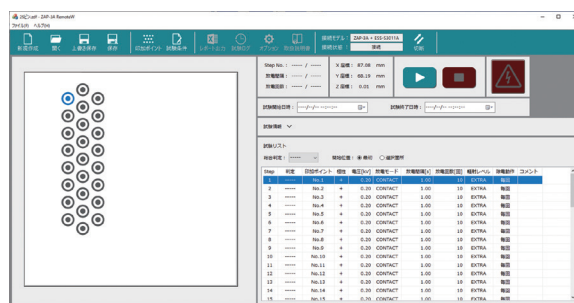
26ピン.zaff - ZAP-16 RemoteW
ファイル(F) ヘルプ(H)

新規作成 開く 上書き保存 保存 印加ポイント 試験条件 レポート出力 試験ログ オプション 取扱説明書

接続モデル: ZAP-16 + ESS-S3011A
接続状態: 接続
切断

Step No.: ----- / -----
放電間隔: ----- / -----
放電回数: ----- / -----
X 座標: 87.08 mm
Y 座標: 68.18 mm
Z 座標: 0.01 mm

試験開始日時: ----/--/-- --:--:--
試験終了日時: ----/--/-- --:--:--

試験情報

試験リスト

総合判定: ------
検出位置: ● 個別 ○ 個所指定

| Step | 判定 | 印加ポイント | 極性 | 電圧[kV] | 放電モード | 放電間隔[s] | 放電回数[回] | 検知レベル | 除電動作 | コメント |
|---|---|---|---|---|---|---|---|---|---|---|
| 1 | ----- | No.1 | + | 0.20 | CONTACT | 1.00 | 10 | EXTRA | 毎回 | |
| 2 | ----- | No.2 | + | 0.20 | CONTACT | 1.00 | 10 | EXTRA | 毎回 | |
| 3 | ----- | No.3 | + | 0.20 | CONTACT | 1.00 | 10 | EXTRA | 毎回 | |
| 4 | ----- | No.4 | + | 0.20 | CONTACT | 1.00 | 10 | EXTRA | 毎回 | |
| 5 | ----- | No.5 | + | 0.20 | CONTACT | 1.00 | 10 | EXTRA | 毎回 | |
| 6 | ----- | No.6 | + | 0.20 | CONTACT | 1.00 | 10 | EXTRA | 毎回 | |
| 7 | ----- | No.7 | + | 0.20 | CONTACT | 1.00 | 10 | EXTRA | 毎回 | |
| 8 | ----- | No.8 | + | 0.20 | CONTACT | 1.00 | 10 | EXTRA | 毎回 | |
| 9 | ----- | No.9 | + | 0.20 | CONTACT | 1.00 | 10 | EXTRA | 毎回 | |
| 10 | ----- | No.10 | + | 0.20 | CONTACT | 1.00 | 10 | EXTRA | 毎回 | |
| 11 | ----- | No.11 | + | 0.20 | CONTACT | 1.00 | 10 | EXTRA | 毎回 | |
| 12 | ----- | No.12 | + | 0.20 | CONTACT | 1.00 | 10 | EXTRA | 毎回 | |
| 13 | ----- | No.13 | + | 0.20 | CONTACT | 1.00 | 10 | EXTRA | 毎回 | |
| 14 | ----- | No.14 | + | 0.20 | CONTACT | 1.00 | 10 | EXTRA | 毎回 | |
| 15 | ----- | No.15 | + | 0.20 | CONTACT | 1.00 | 10 | EXTRA | 毎回 | |